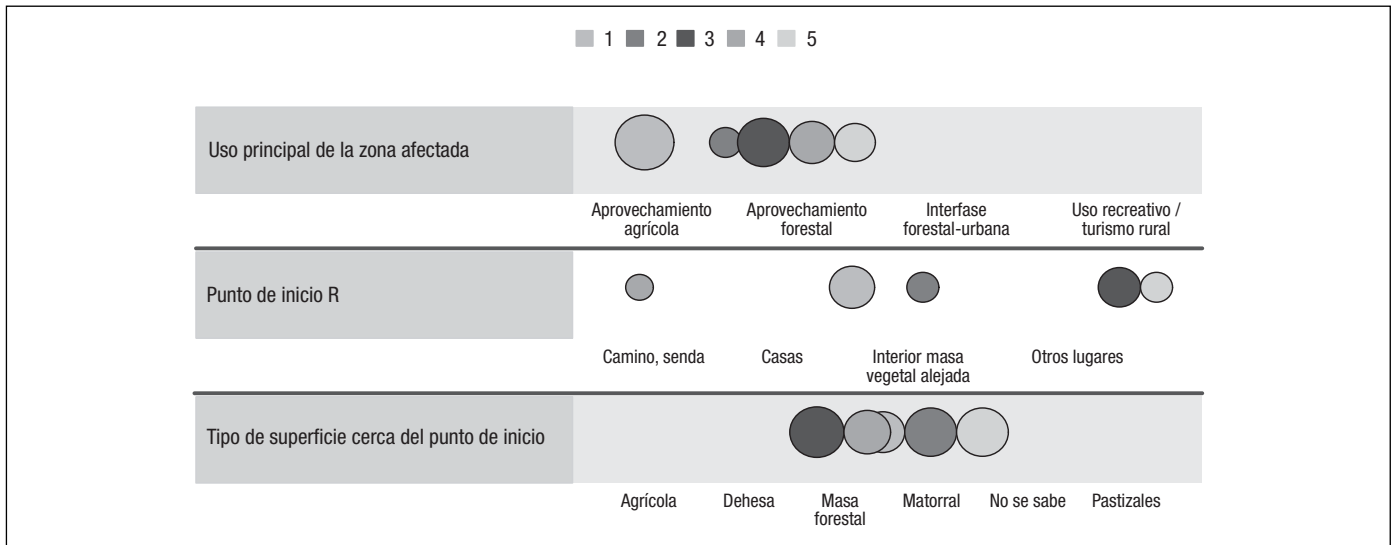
1 2 3 4 5

Uso principal de la zona afectada

Aprovechamiento agrícola
Aprovechamiento forestal
Interfase forestal-urbana
Uso recreativo / turismo rural

Punto de inicio R

Camino, senda
Casas
Interior masa vegetal alejada
Otros lugares

Tipo de superficie cerca del punto de inicio

Agrícola
Dehesa
Masa forestal
Matorral
No se sabe
Pastizales